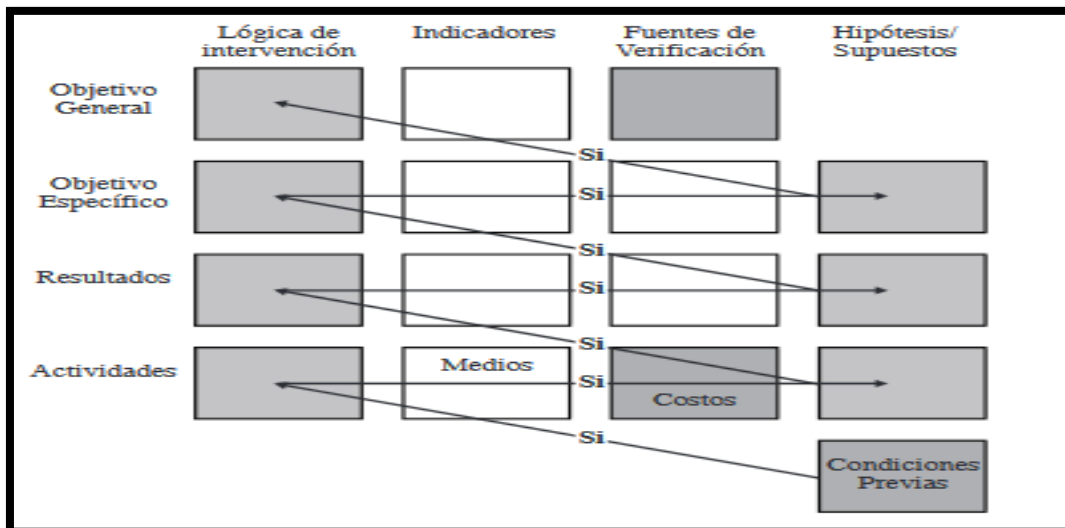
Lógica de intervención

Indicadores

Fuentes de Verificación

Hipótesis/ Supuestos

Objetivo General

Si

Objetivo Específico

Si

Si

Resultados

Si

Si

Actividades

Medios

Si

Costos

Si

Condiciones Previas